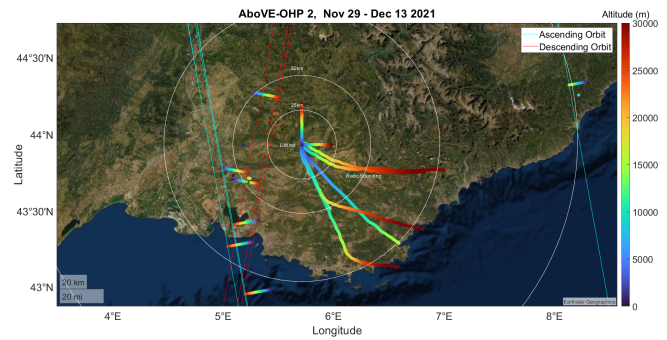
AboVE-OHP 2, Nov 29 - Dec 13 2021

Altitude (m)

Ascending Orbit
Descending Orbit

44°30'N
44°N
43°30'N
43°N

Latitude

4°E
5°E
6°E
7°E
8°E

Longitude

50km
25km
Lidar
Radio Sounding

20 km
20 mi

Earthstar Geographics

30000
25000
20000
15000
10000
5000
0